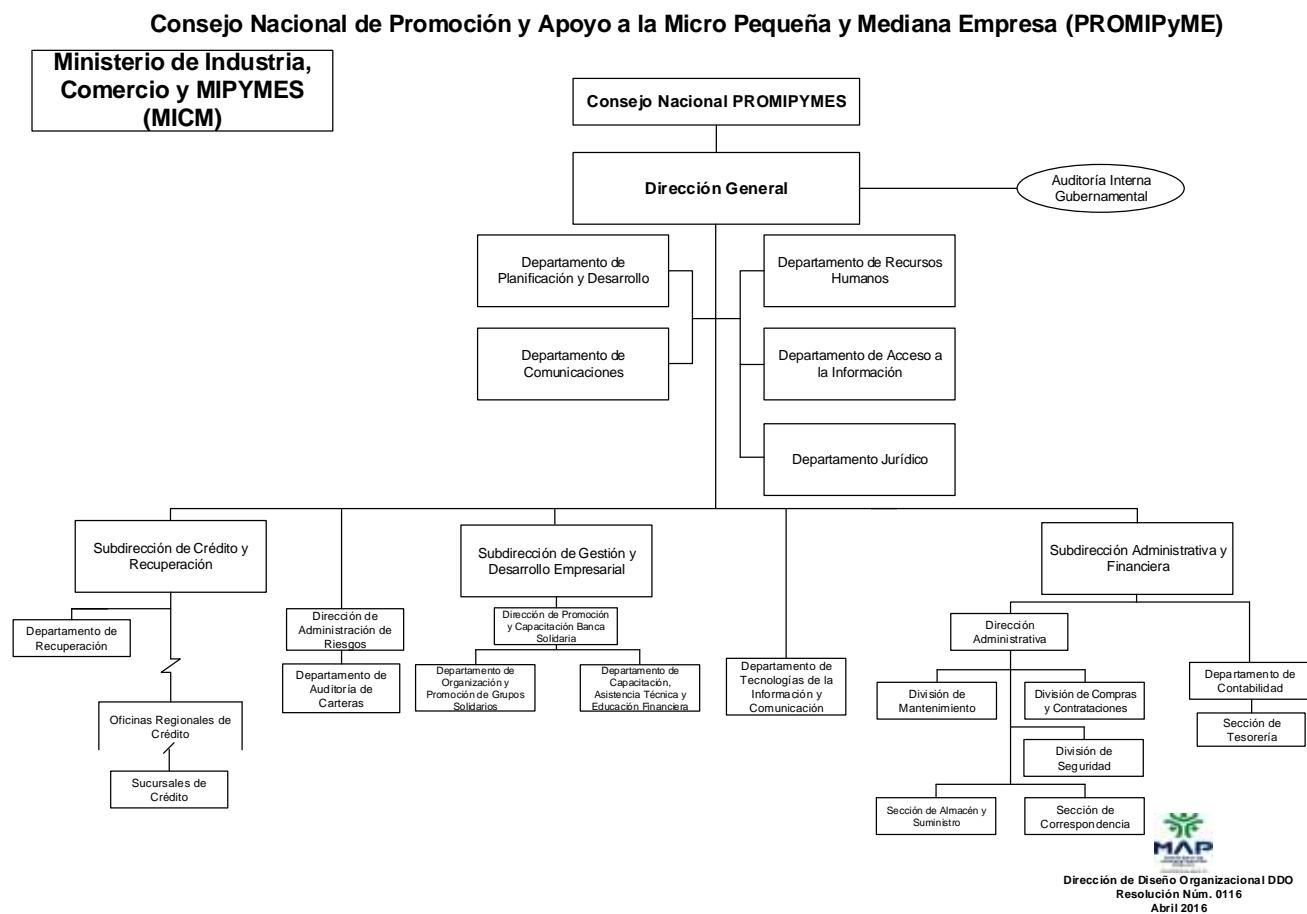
Consejo Nacional de Promoción y Apoyo a la Micro Pequeña y Mediana Empresa (PROMIPyME)

Ministerio de Industria, Comercio y MIPYMES (MICM)

Consejo Nacional PROMIPYMES

Dirección General

Auditoría Interna Gubernamental

Departamento de Planificación y Desarrollo

Departamento de Comunicaciones

Departamento de Recursos Humanos

Departamento de Acceso a la Información

Departamento Jurídico

Subdirección de Crédito y Recuperación

Departamento de Recuperación

Oficinas Regionales de Crédito

Sucursales de Crédito

Dirección de Administración de Riesgos

Departamento de Auditoría de Carteras

Subdirección de Gestión y Desarrollo Empresarial

Dirección de Promoción y Capacitación Banca Solidaria

Departamento de Organización y Promoción de Grupos Solidarios

Departamento de Capacitación, Asistencia Técnica y Educación Financiera

Departamento de Tecnologías de la Información y Comunicación

Subdirección Administrativa y Financiera

Dirección Administrativa

División de Mantenimiento

División de Compras y Contrataciones

División de Seguridad

Sección de Almacén y Suministro

Sección de Correspondencia

Departamento de Contabilidad

Sección de Tesorería

MAP

Dirección de Diseño Organizacional DDO
Resolución Núm. 0116
Abril 2016